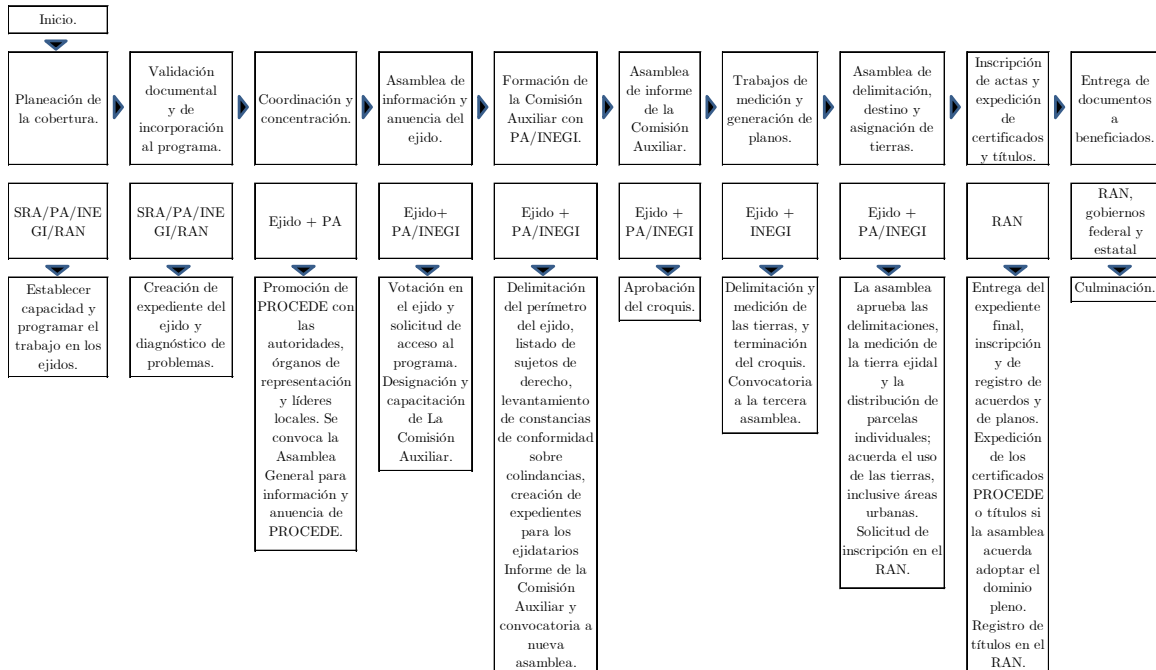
Inicio.

Planeación de la cobertura.

Validación documental y de incorporación al programa.

Coordinación y concentración.

Asamblea de información y anuencia del ejido.

Formación de la Comisión Auxiliar con PA/INEGI.

Asamblea de informe de la Comisión Auxiliar.

Trabajos de medición y generación de planos.

Asamblea de delimitación, destino y asignación de tierras.

Inscripción de actas y expedición de certificados y títulos.

Entrega de documentos a beneficiados.

SRA/PA/INEGI/RAN

Establecer capacidad y programar el trabajo en los ejidos.

SRA/PA/INEGI/RAN

Creación de expediente del ejido y diagnóstico de problemas.

Ejido + PA

Promoción de PROCEDE con las autoridades, órganos de representación y líderes locales. Se convoca la Asamblea General para información y anuencia de PROCEDE.

Ejido+ PA/INEGI

Votación en el ejido y solicitud de acceso al programa. Designación y capacitación de La Comisión Auxiliar.

Ejido + PA/INEGI

Delimitación del perímetro del ejido, listado de sujetos de derecho, levantamiento de constancias de conformidad sobre colindancias, creación de expedientes para los ejidatarios Informe de la Comisión Auxiliar y convocatoria a nueva asamblea.

Ejido + PA/INEGI

Aprobación del croquis.

Ejido + INEGI

Delimitación y medición de las tierras, y terminación del croquis. Convocatoria a la tercera asamblea.

Ejido + PA/INEGI

La asamblea aprueba las delimitaciones, la medición de la tierra ejidal y la distribución de parcelas individuales; acuerda el uso de las tierras, inclusive áreas urbanas. Solicitud de inscripción en el RAN.

RAN

Entrega del expediente final, inscripción y de registro de acuerdos y de planos. Expedición de los certificados PROCEDE o títulos si la asamblea acuerda adoptar el dominio pleno. Registro de títulos en el RAN.

RAN, gobiernos federal y estatal

Culminación.